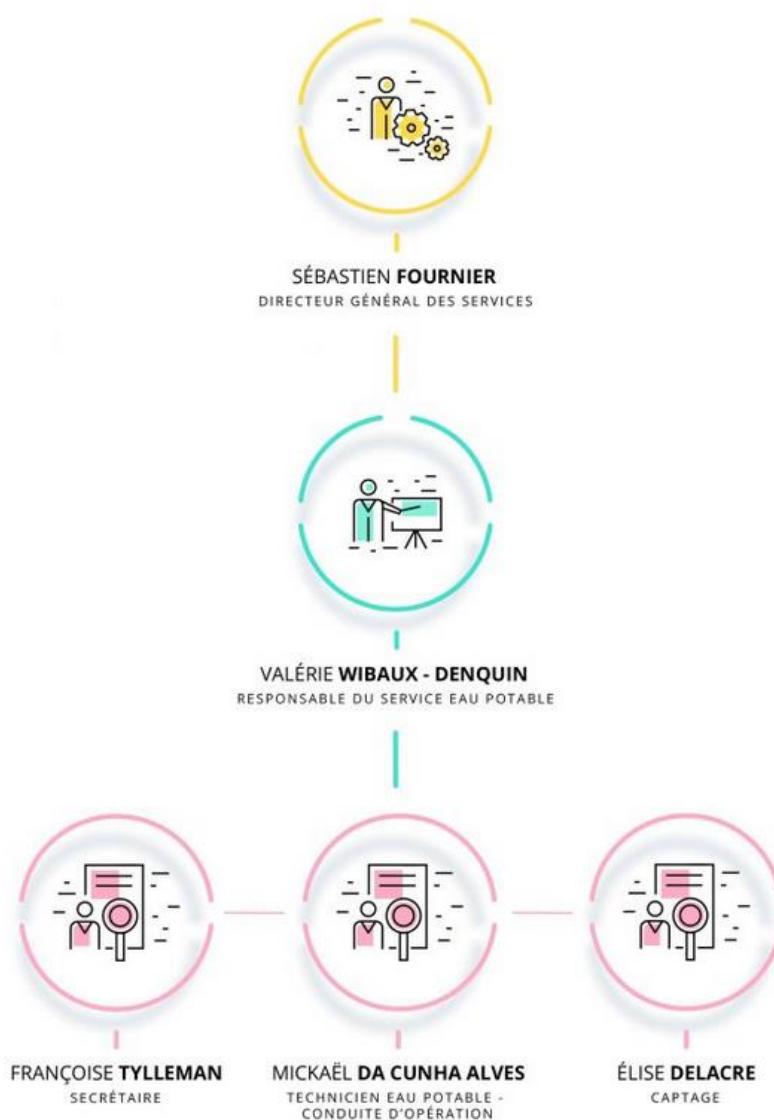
SÉBASTIEN FOURNIER
DIRECTEUR GÉNÉRAL DES SERVICES

VALÉRIE WIBAUX - DENQUIN
RESPONSABLE DU SERVICE EAU POTABLE

FRANÇOISE TYLLEMAN
SECRÉTAIRE

MICKAËL DA CUNHA ALVES
TECHNICIEN EAU POTABLE - CONDUITE D'OPÉRATION

ÉLISE DELACRE
CAPTAGE